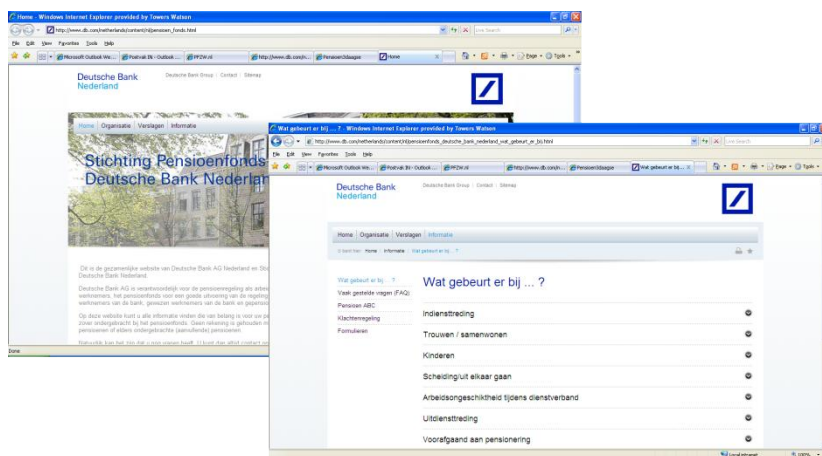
Home - Windows Internet Explorer provided by Towers Watson

http://www.db.com/netherlands/content/nl/pensioen_fonds.html

Live Search

File Edit View Favorites Tools Help

Microsoft Outlook We... | Postvak IN - Outlook ... | PFZW.nl | http://www.db.com/n... | Pensioen3daagse | Home

Page Tools

Deutsche Bank Nederland

Deutsche Bank Group | Contact | Sitemap

Home | Organisatie | Verslagen | Informatie

Stichting Pensioenfonds Deutsche Bank Nederland

Dit is de gezamenlijke website van Deutsche Bank AG Nederland en Stichting Pensioenfonds Deutsche Bank Nederland.

Deutsche Bank AG is verantwoordelijk voor de pensioenregeling als arbeidsvoorwaarde voor haar werknemers, het pensioenfonds voor een goede uitvoering van de regeling. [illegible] werknemers van de bank, gewezen werknemers van de bank en gepensioneerden.

Op deze website kunt u alle informatie vinden die van belang is voor uw pensioen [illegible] zoner ondergebracht bij het pensioenfonds. Geen rekening is gehouden met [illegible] pensioenen of elders ondergebrachte (aanvullende) pensioenen.

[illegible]

Done

Wat gebeurt er bij ... ? - Windows Internet Explorer provided by Towers Watson

http://www.db.com/netherlands/content/nl/pensioen_fonds_deutsche_bank_nederland_wat_gebeurt_er_bij.html

Live Search

File Edit View Favorites Tools Help

Microsoft Outlook We... | Postvak IN - Outlook ... | PFZW.nl | http://www.db.com/n... | Pensioen3daagse | Wat gebeurt er bij ...

Page Tools

Deutsche Bank Nederland

Deutsche Bank Group | Contact | Sitemap

Home | Organisatie | Verslagen | Informatie

U bent hier: Home / Informatie / Wat gebeurt er bij ... ?

Wat gebeurt er bij ... ?
Vaak gestelde vragen (FAQ)
Pensioen ABC
Klachtenregeling
Formulieren

Wat gebeurt er bij ... ?

Indiensttreding

Trouwen / samenwonen

Kinderen

Scheiding/uit elkaar gaan

Arbeidsongeschiktheid tijdens dienstverband

Uitdiensttreding

Voorafgaand aan pensionering

Local intranet

100%